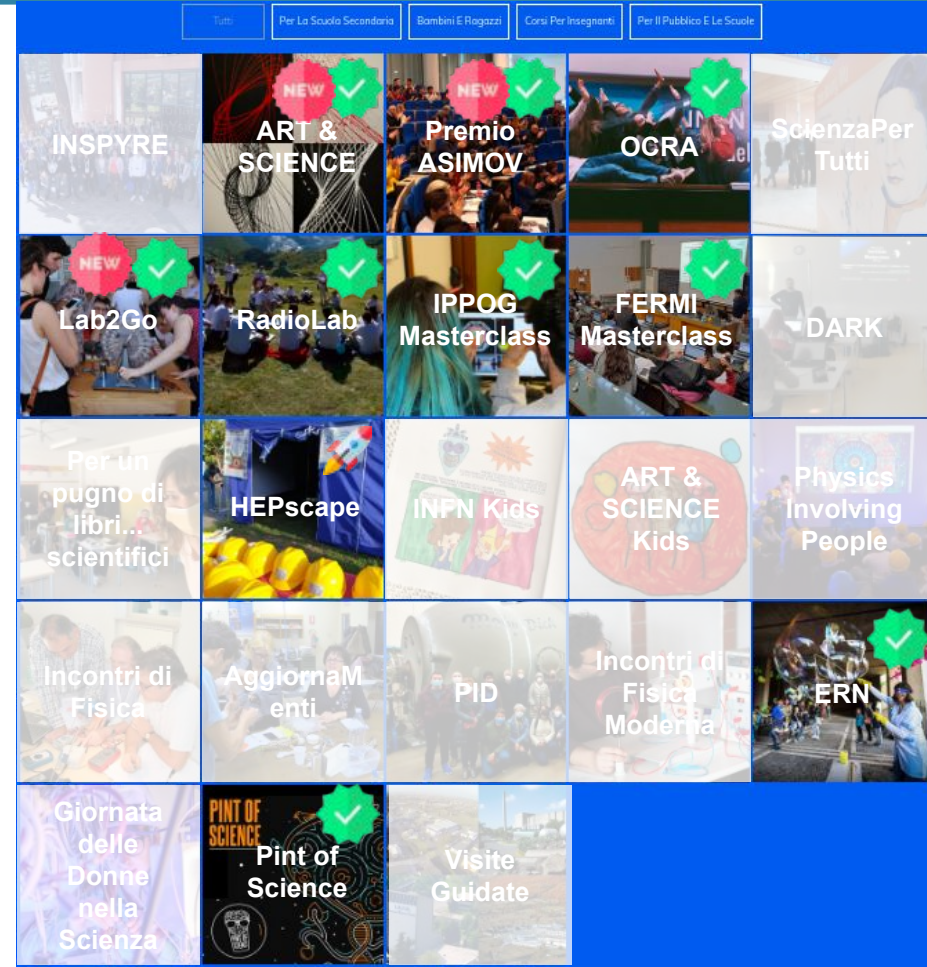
Tutti
Per La Scuola Secondaria
Bambini E Ragazzi
Corsi Per Insegnanti
Per Il Pubblico E Le Scuole

INSPYRE

NEW
ART & SCIENCE

NEW
Premio ASIMOV

OCRA

ScienzaPer Tutti

NEW
Lab2Go

RadioLab

IPPOG Masterclass

FERMI Masterclass

DARK

Per un pugno di libri... scientifici

HEPscape

INFN Kids

ART & SCIENCE Kids

Physics Involving People

Incontri di Fisica

AggiornaMenti

PID

Incontri di Fisica Moderna

ERN

Giornata delle Donne nella Scienza

PINT OF SCIENCE
Pint of Science

Visite Guidate